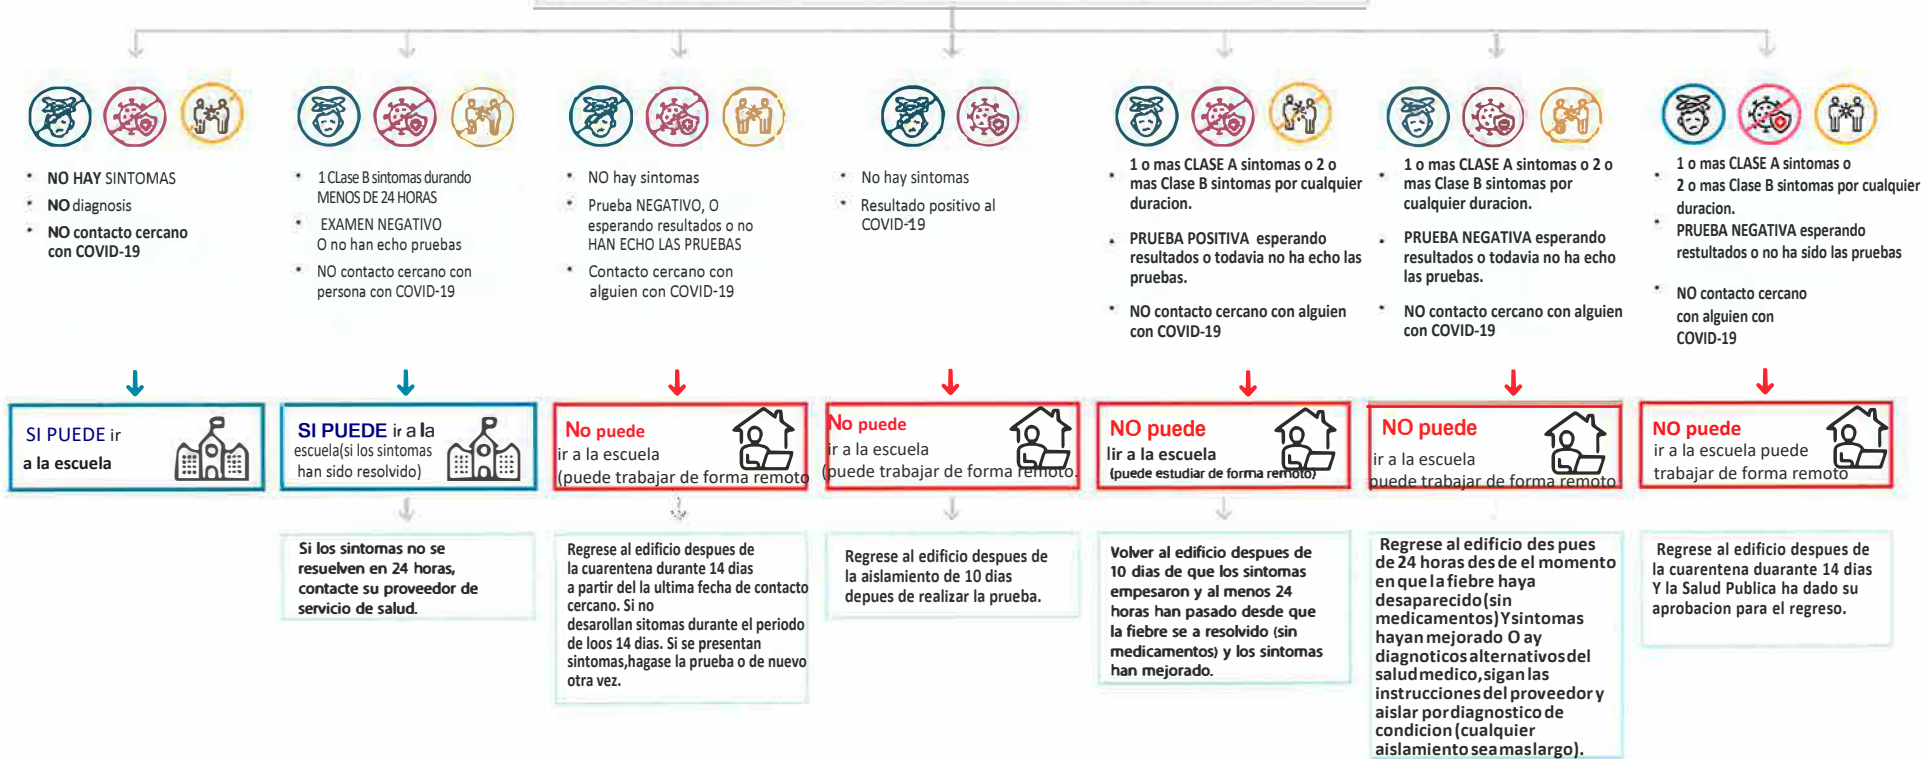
• NO HAY SINTOMAS
• NO diagnosis
• NO contacto cercano con COVID-19

SI PUEDE ir a la escuela

• 1 Clase B sintomas durando MENOS DE 24 HORAS
• EXAMEN NEGATIVO O no han echo pruebas
• NO contacto cercano con persona con COVID-19

SI PUEDE ir a la escuela(si los sintomas han sido resolvido)

Si los sintomas no se resuelven en 24 horas, contacte su proveedor de servicio de salud.

• NO hay sintomas
• Prueba NEGATIVO, O esperando resultados o no HAN ECHO LAS PRUEBAS
• Contacto cercano con alguien con COVID-19

No puede ir a la escuela (puede trabajar de forma remoto

Regrese al edificio despues de la cuarentena durante 14 dias a partir del la ultima fecha de contacto cercano. Si no desarollan sitomas durante el periodo de loos 14 dias. Si se presentan sintomas,hagase la prueba o de nuevo otra vez.

• No hay sintomas
• Resultado positivo al COVID-19

No puede ir a la escuela (puede trabajar de forma remoto.

Regrese al edificio despues de la aislamiento de 10 dias depues de realizar la prueba.

• 1 o mas CLASE A sintomas o 2 o mas Clase B sintomas por cualquier duracion.
• PRUEBA POSITIVA esperando resultados o todavia no ha echo las pruebas.
• NO contacto cercano con alguien con COVID-19

NO puede Iir a la escuela (puede estudiar de forma remoto)

Volver al edificio despues de 10 dias de que los sintomas empesaron y al menos 24 horas han pasado desde que la fiebre se a resolvido (sin medicamentos) y los sintomas han mejorado.

• 1 o mas CLASE A sintomas o 2 o mas Clase B sintomas por cualquier duracion.
• PRUEBA NEGATIVA esperando resultados o todavia no ha echo las pruebas.
• NO contacto cercano con alguien con COVID-19

NO puede ir a la escuela puede trabajar de forma remoto

Regrese al edificio des pues de 24 horas des de el momento en que la fiebre haya desaparecido(sin medicamentos) Ysintomas hayan mejorado O ay diagnoticos alternativos del salud medico, sigan las instrucciones del proveedor y aislar por diagnostico de condicion (cualquier aislamiento sea mas largo).

• 1 o mas CLASE A sintomas o 2 o mas Clase B sintomas por cualquier duracion.
• PRUEBA NEGATIVA esperando restultados o no ha sido las pruebas
• NO contacto cercano con alguien con COVID-19

NO puede ir a la escuela puede trabajar de forma remoto

Regrese al edificio despues de la cuarentena duarante 14 dias Y la Salud Publica ha dado su aprobacion para el regreso.